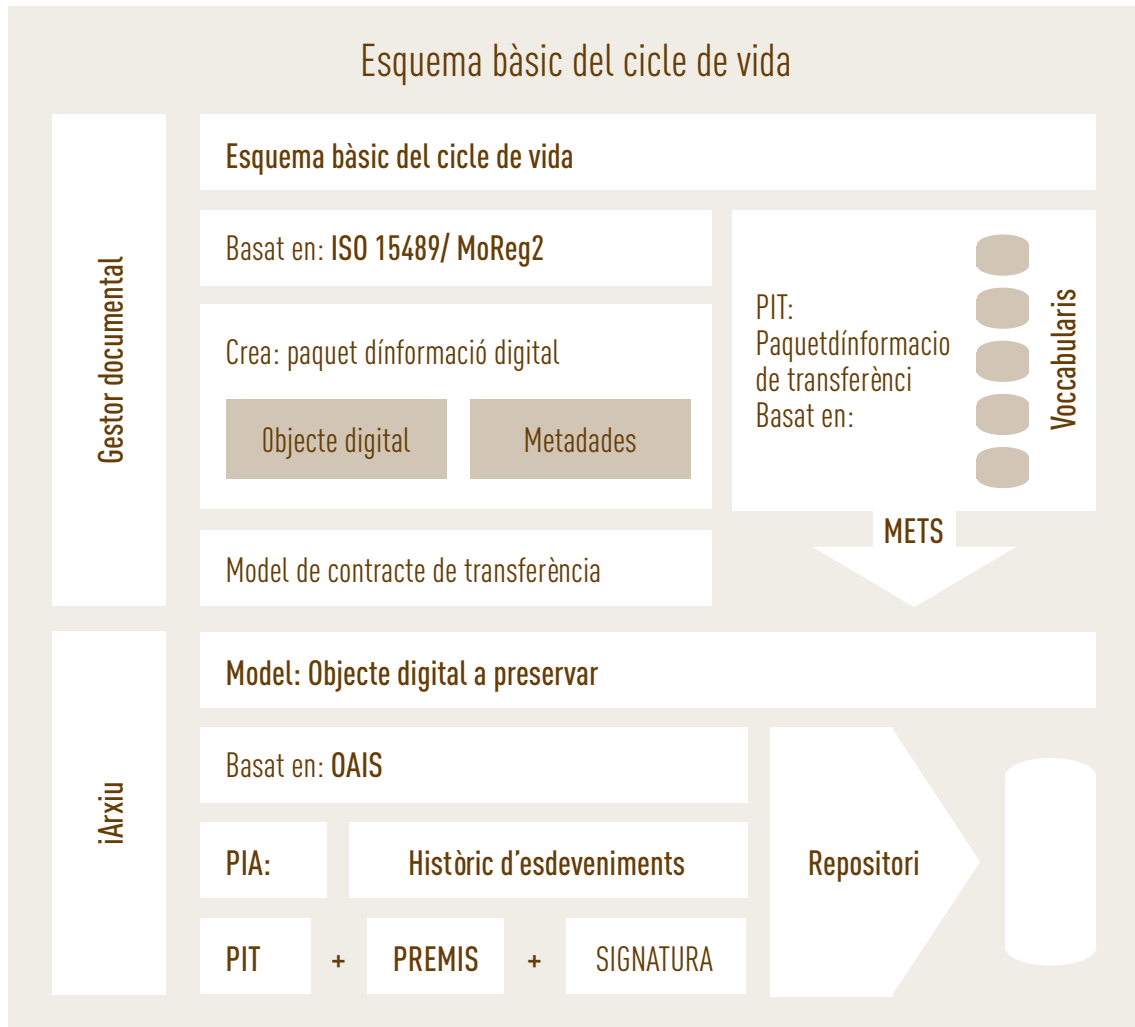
Esquema bàsic del cicle de vida

Gestor documental

Esquema bàsic del cicle de vida

Basat en: ISO 15489/ MoReg2

Crea: paquet dínformació digital

Objecte digital

Metadades

Model de contracte de transferència

PIT:
Paquetdínformacio de transferènci
Basat en:

Voccabularis

METS

iArxiu

Model: Objecte digital a preservar

Basat en: OAIS

PIA:

Històric d'esdeveniments

PIT + PREMIS + SIGNATURA

Repositori